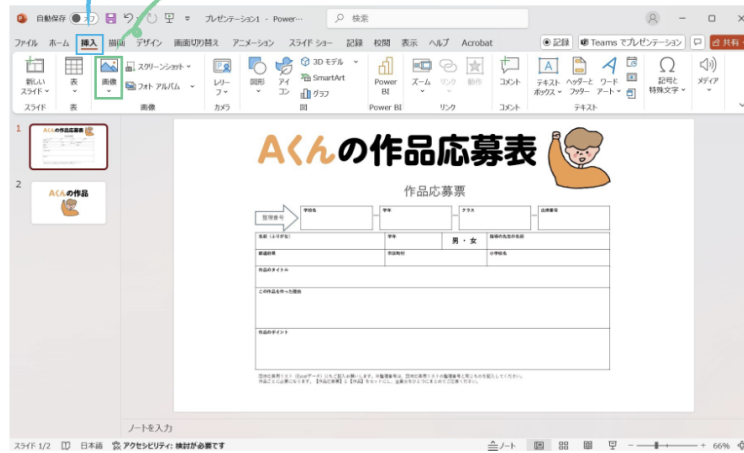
自動保存 オフ プレゼンテーション1 - Power… 検索

ファイル ホーム 挿入 描画 デザイン 画面切り替え アニメーション スライド ショー 記録 校閲 表示 ヘルプ Acrobat 記録 Teams でプレゼンテーション 共有

新しいスライド スライド 表 表 画像 スクリーンショット フォト アルバム 画像 レコーダー カメラ 図形 アイコン 3D モデル SmartArt グラフ 図 Power BI Power BI ズーム リンク 動作 リンク コメント コメント テキストボックス ヘッダーとフッター ワードアート テキスト 記号と特殊文字 メディア

1

2

Aくんの作品

Aくんの作品応募表

作品応募票

整理番号 学校名 学年 クラス 出席番号

名前（ふりがな） 学年 男・女 指導の先生の名前

郵便番号 市区町村 小学校名

作品のタイトル

この作品を作った理由

作品のポイント

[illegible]

ノートを入力

スライド 1/2 日本語 アクセシビリティ: 検討が必要です ノート 66%